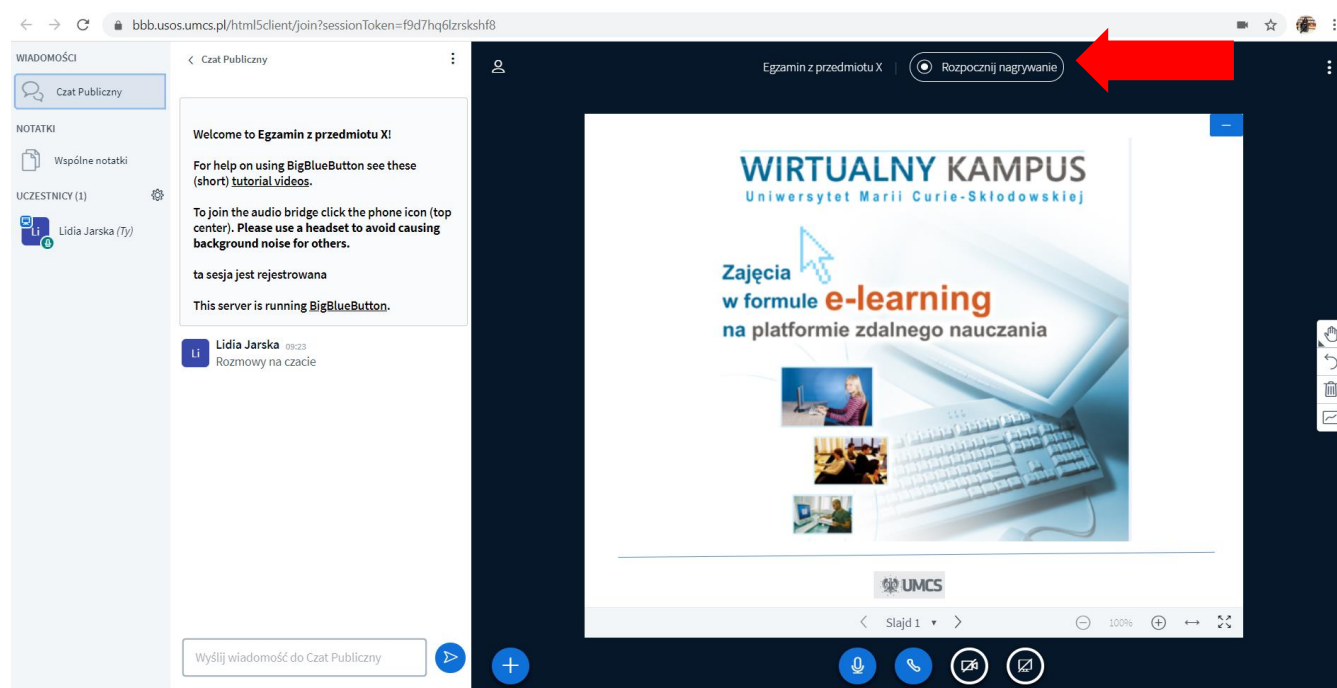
bbb.usos.umcs.pl/html5client/join?sessionToken=f9d7hq6lzrskshf8

WIADOMOŚCI

Czat Publiczny

NOTATKI

Wspólne notatki

UCZESTNICY (1)

Li Lidia Jarska (Ty)

Czat Publiczny

Welcome to Egzamin z przedmiotu X!

For help on using BigBlueButton see these (short) tutorial videos.

To join the audio bridge click the phone icon (top center). Please use a headset to avoid causing background noise for others.

ta sesja jest rejestrowana

This server is running BigBlueButton.

Li Lidia Jarska 09:23
Rozmowy na czacie

Wyślij wiadomość do Czat Publiczny

Egzamin z przedmiotu X

Rozpocznij nagrywanie

WIRTUALNY KAMPUS
Uniwersytet Marii Curie-Skłodowskiej

Zajęcia w formule e-learning na platformie zdalnego nauczania

UMCS

Slajd 1

100%